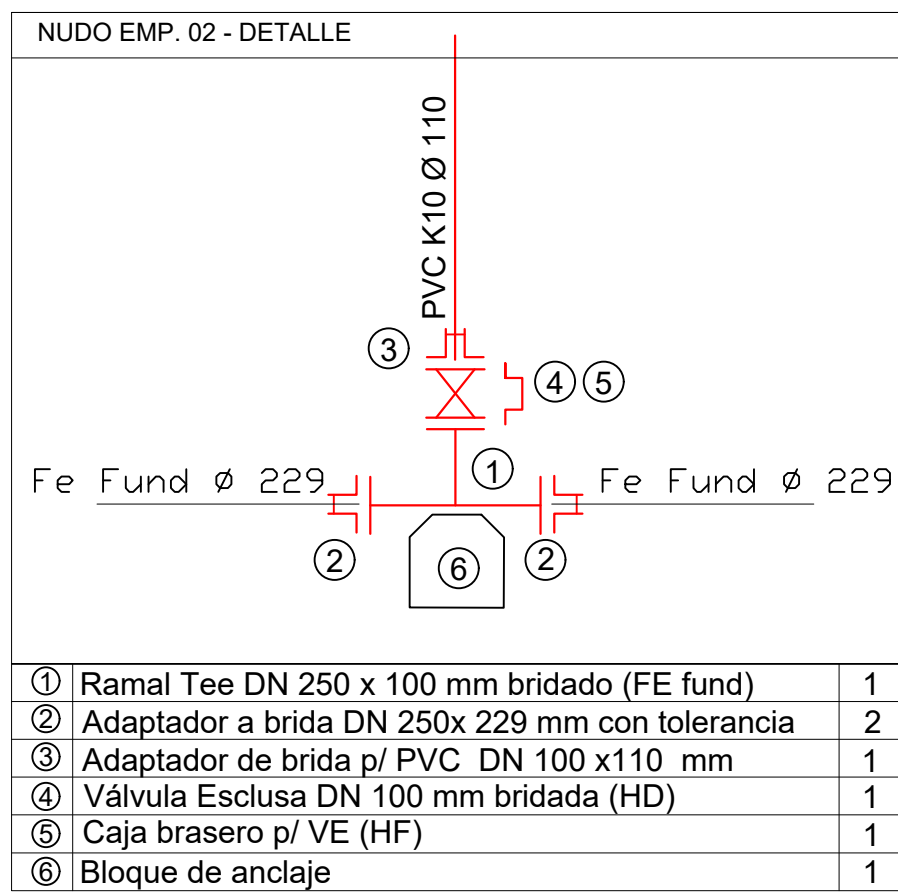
NUDO EMP. 02 - DETALLE

PVC K10 Ø 110

③

④⑤

Fe Fund Ø 229

①

Fe Fund Ø 229

②

⑥

②

| ① | Ramal Tee DN 250 x 100 mm bridado (FE fund) | 1 |
|---|---|---|
| ② | Adaptador a brida DN 250x 229 mm con tolerancia | 2 |
| ③ | Adaptador de brida p/ PVC DN 100 x110 mm | 1 |
| ④ | Válvula Esclusa DN 100 mm bridada (HD) | 1 |
| ⑤ | Caja brasero p/ VE (HF) | 1 |
| ⑥ | Bloque de anclaje | 1 |